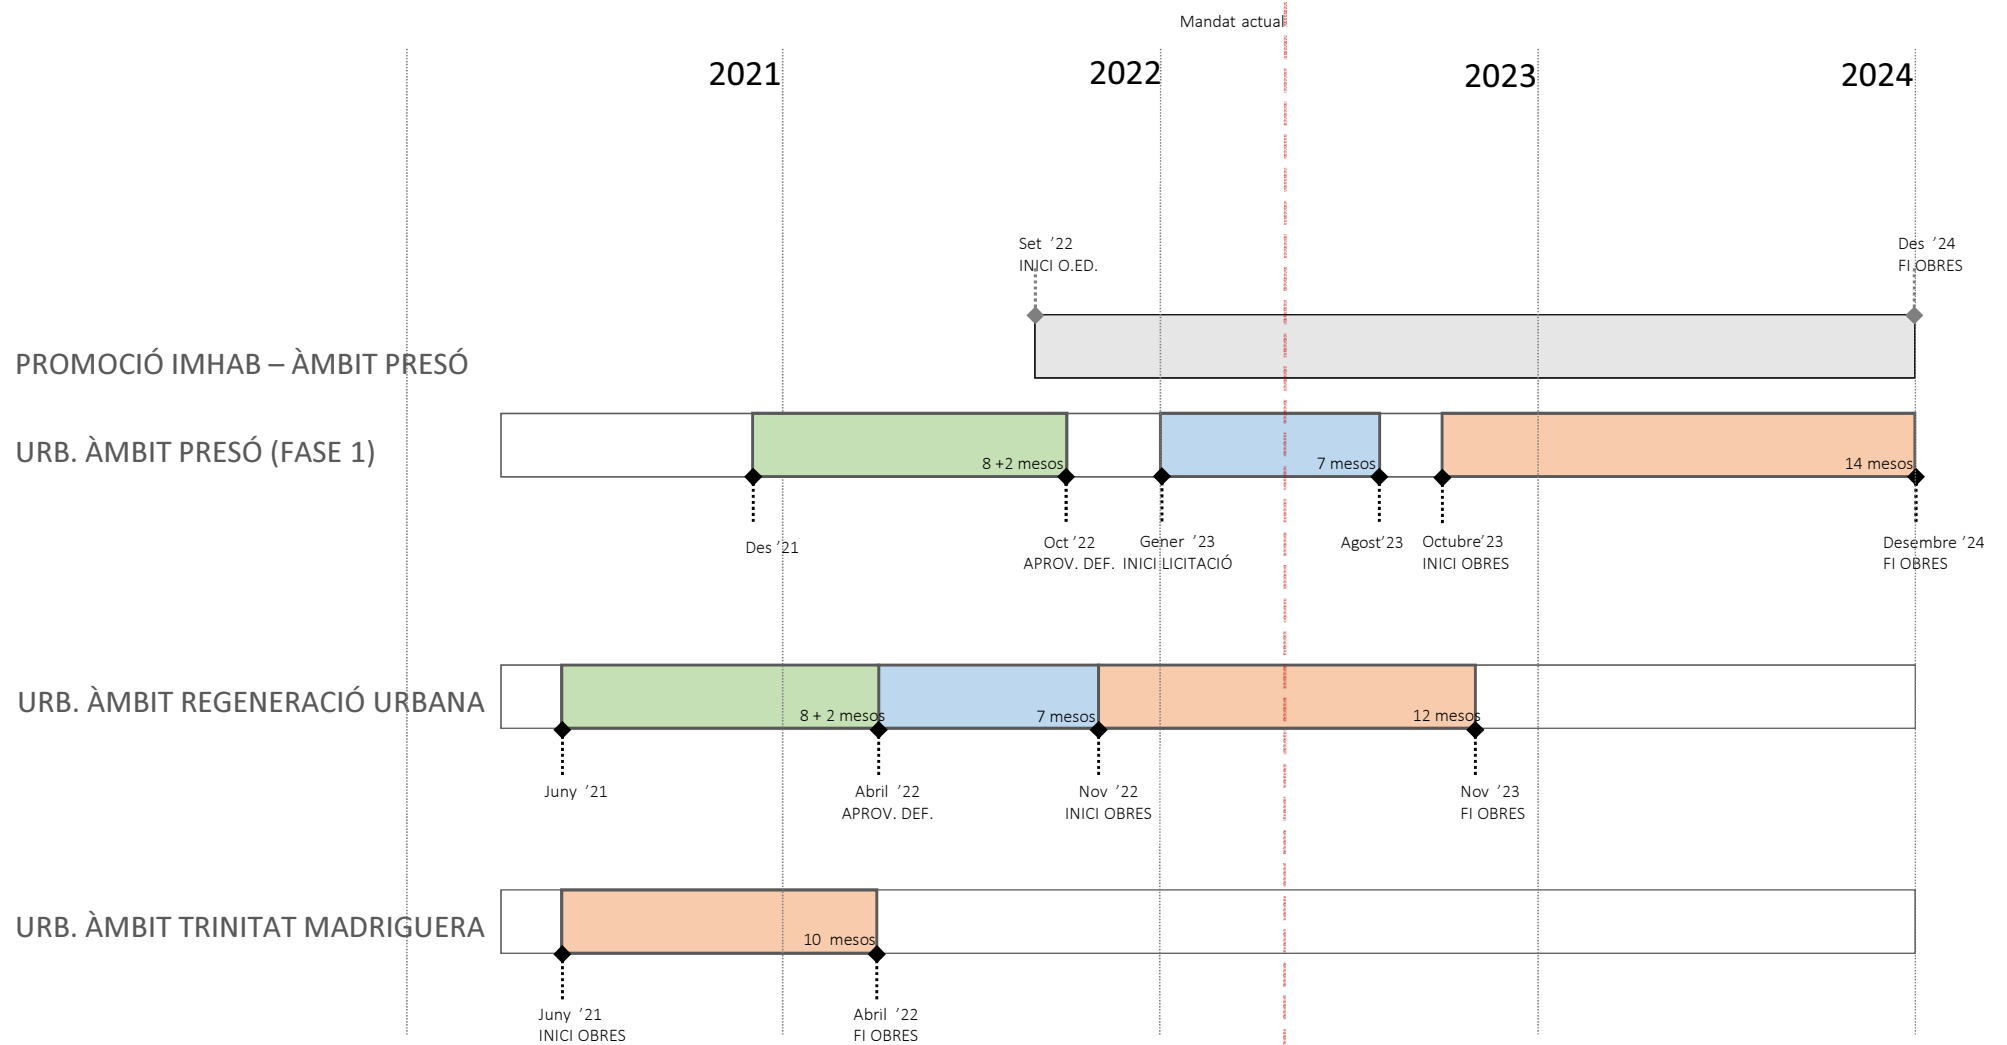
Mandat actual

2021 2022 2023 2024

Set ’22
INICI O.ED.

Des ’24
FI OBRES

PROMOCIÓ IMHAB – ÀMBIT PRESÓ

URB. ÀMBIT PRESÓ (FASE 1)

8 +2 mesos

7 mesos

14 mesos

Des ’21

Oct ’22
APROV. DEF.

Gener ’23
INICI LICITACIÓ

Agost’23

Octubre’23
INICI OBRES

Desembre ’24
FI OBRES

URB. ÀMBIT REGENERACIÓ URBANA

8 + 2 mesos

7 mesos

12 mesos

Juny ’21

Abril ’22
APROV. DEF.

Nov ’22
INICI OBRES

Nov ’23
FI OBRES

URB. ÀMBIT TRINITAT MADRIGUERA

10 mesos

Juny ’21
INICI OBRES

Abril ’22
FI OBRES